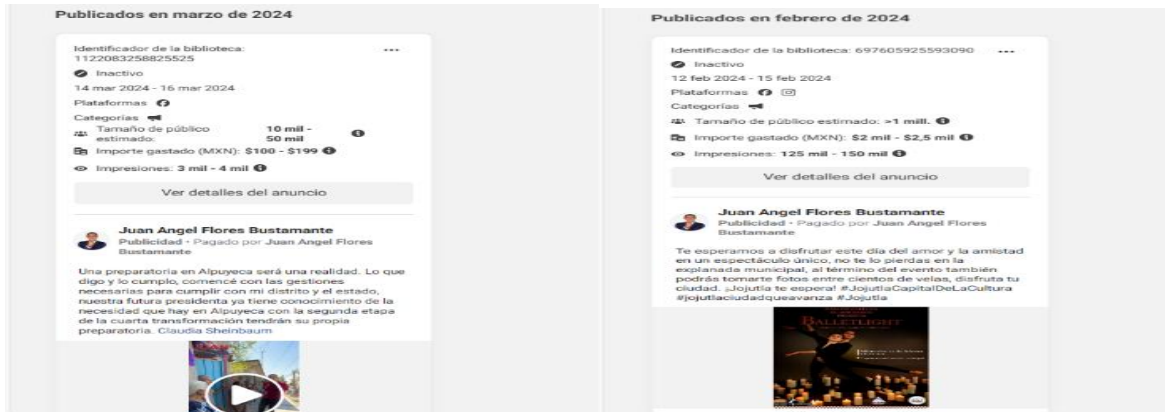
Publicados en marzo de 2024

Identificador de la biblioteca: 1122083258825525

•••

Inactivo

14 mar 2024 - 16 mar 2024

Plataformas

Categorías

Tamaño de público estimado: 10 mil - 50 mil

Importe gastado (MXN): $100 - $199

Impresiones: 3 mil - 4 mil

Ver detalles del anuncio

Juan Angel Flores Bustamante

Publicidad · Pagado por Juan Angel Flores Bustamante

Una preparatoria en Alpuyeca será una realidad. Lo que digo y lo cumplo, comencé con las gestiones necesarias para cumplir con mi distrito y el estado, nuestra futura presidenta ya tiene conocimiento de la necesidad que hay en Alpuyeca con la segunda etapa de la cuarta transformación tendrán su propia preparatoria. Claudia Sheinbaum

Publicados en febrero de 2024

Identificador de la biblioteca: 697605925593090

•••

Inactivo

12 feb 2024 - 15 feb 2024

Plataformas

Categorías

Tamaño de público estimado: >1 mill.

Importe gastado (MXN): $2 mil - $2,5 mil

Impresiones: 125 mil - 150 mil

Ver detalles del anuncio

Juan Angel Flores Bustamante

Publicidad · Pagado por Juan Angel Flores Bustamante

Te esperamos a disfrutar este día del amor y la amistad en un espectáculo único, no te lo pierdas en la explanada municipal, al término del evento también podrás tomarte fotos entre cientos de velas, disfruta tu ciudad. ¡Jojutla te espera! #JojutlaCapitalDeLaCultura #jojutlaciudadqueavanza #Jojutla

BALLETLIGHT

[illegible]